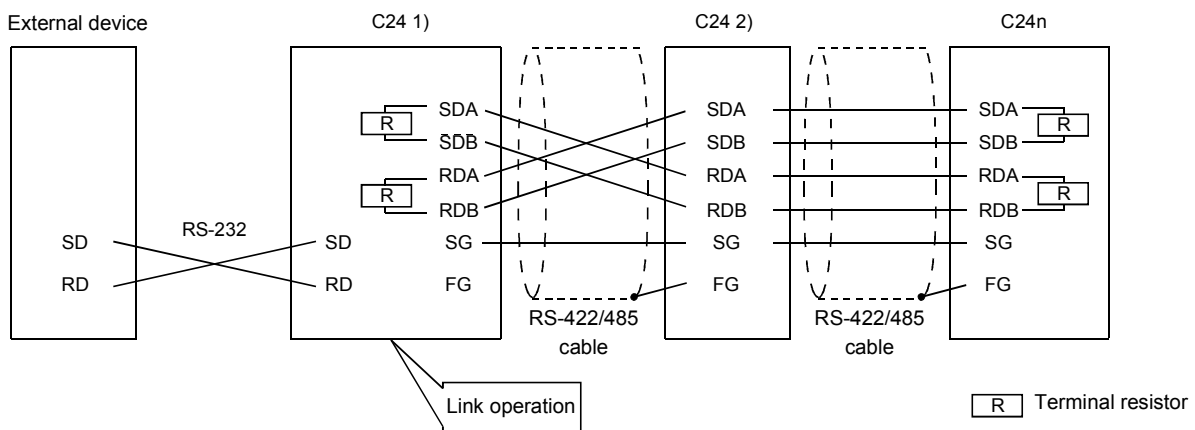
External device

C24 1)

C24 2)

C24n

SD
RD

RS-232

SDA
R
SDB
RDA
R
RDB
SD
SG
RD
FG

SDA
SDB
RDA
RDB
SG
FG

SDA
R
SDB
RDA
R
RDB
SG
FG

RS-422/485 cable

RS-422/485 cable

Link operation

R Terminal resistor